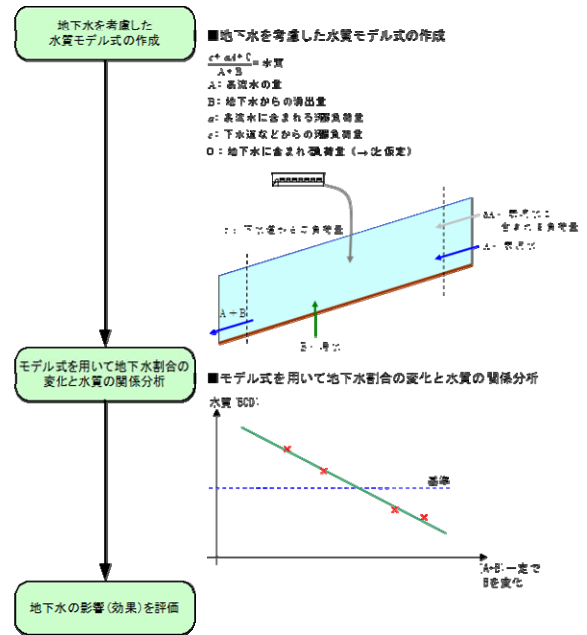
地下水を考慮した水質モデル式の作成

■地下水を考慮した水質モデル式の作成

$\frac{c+aA+0}{A+B}$＝水質

A：表流水の量
B：地下水からの湧出量
a：表流水に含まれる汚濁負荷量
c：下水道などからの汚濁負荷量
0：地下水に含まれる負荷量（→0と仮定）

c：下水道からの負荷量

aA：表流水に含まれる負荷量

A：表流水

A＋B

B：湧水

モデル式を用いて地下水割合の変化と水質の関係分析

■モデル式を用いて地下水割合の変化と水質の関係分析

水質（BOD）

基準

(A+B)一定でBを変化

地下水の影響（効果）を評価